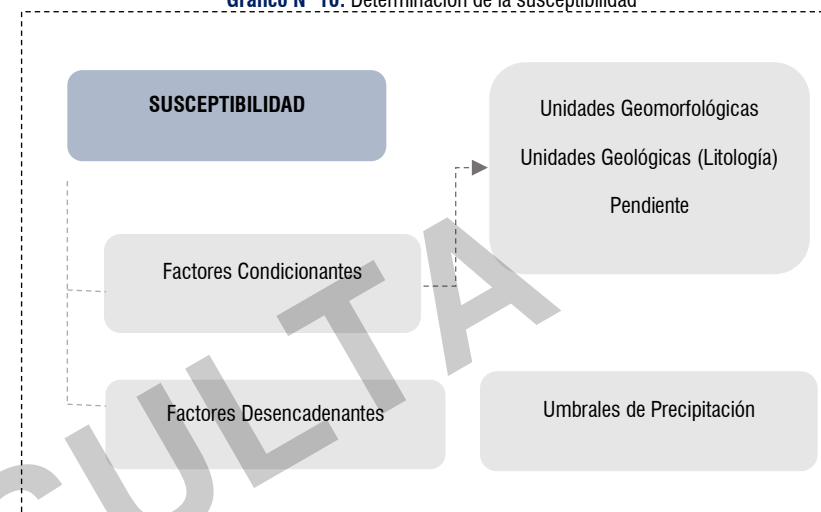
Gráfico N° 10: Determinación de la susceptibilidad

SUSCEPTIBILIDAD

Unidades Geomorfológicas

Unidades Geológicas (Litología)

Pendiente

Factores Condicionantes

Factores Desencadenantes

Umbrales de Precipitación

CULTA